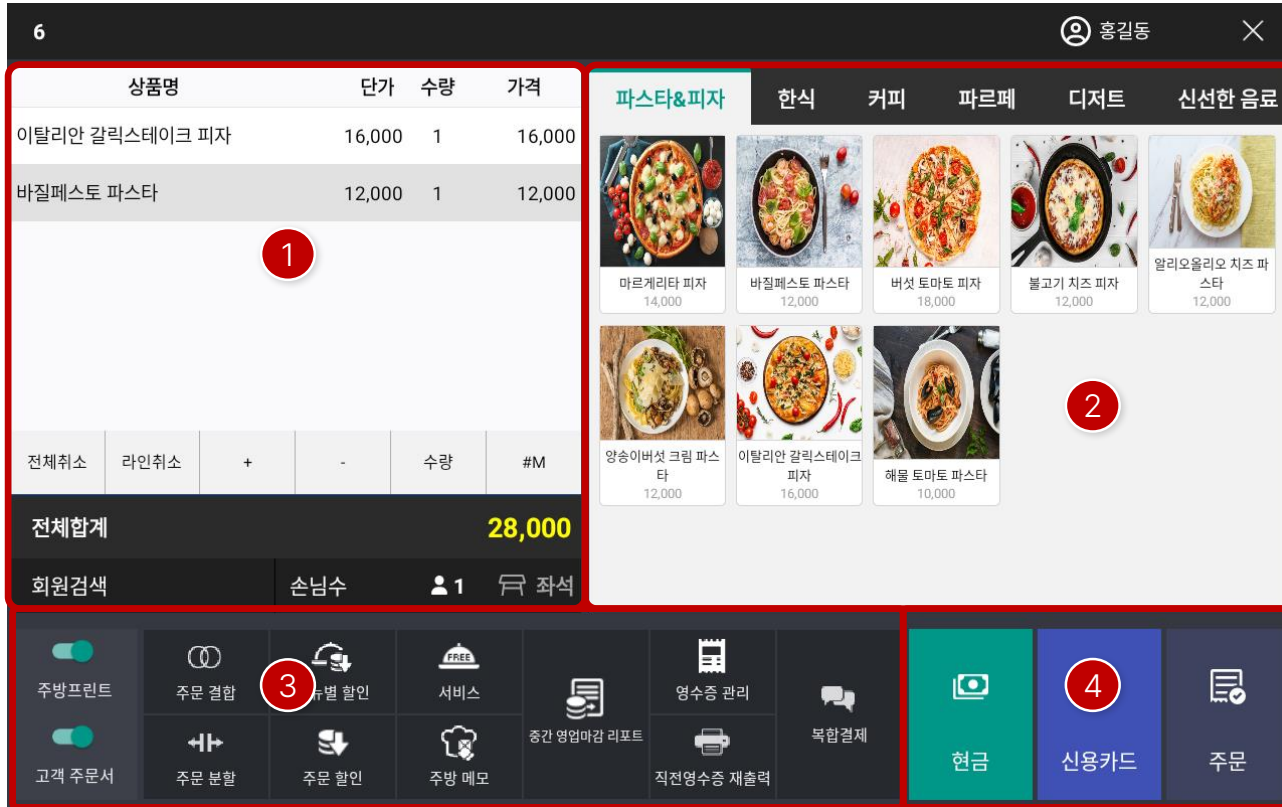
6

홍길동

| 상품명 | 단가 | 수량 | 가격 |
|---|---|---|---|
| 이탈리안 갈릭스테이크 피자 | 16,000 | 1 | 16,000 |
| 바질페스토 파스타 | 12,000 | 1 | 12,000 |

1

전체취소 라인취소 + - 수량 #M

전체합계 28,000

회원검색 손님수 1 좌석

파스타&피자 한식 커피 파르페 디저트 신선한 음료

마르게리타 피자 14,000
바질페스토 파스타 12,000
버섯 토마토 피자 18,000
불고기 치즈 피자 12,000
알리오올리오 치즈 파스타 12,000
양송이버섯 크림 파스타 12,000
이탈리안 갈릭스테이크 피자 16,000
해물 토마토 파스타 10,000

2

주방프린트
고객 주문서
주문 결합
3 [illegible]뉴별 할인
FREE 서비스
중간 영업마감 리포트
영수증 관리
복합결제
주문 분할
주문 할인
주방 메모
직전영수증 재출력

현금
4 신용카드
주문